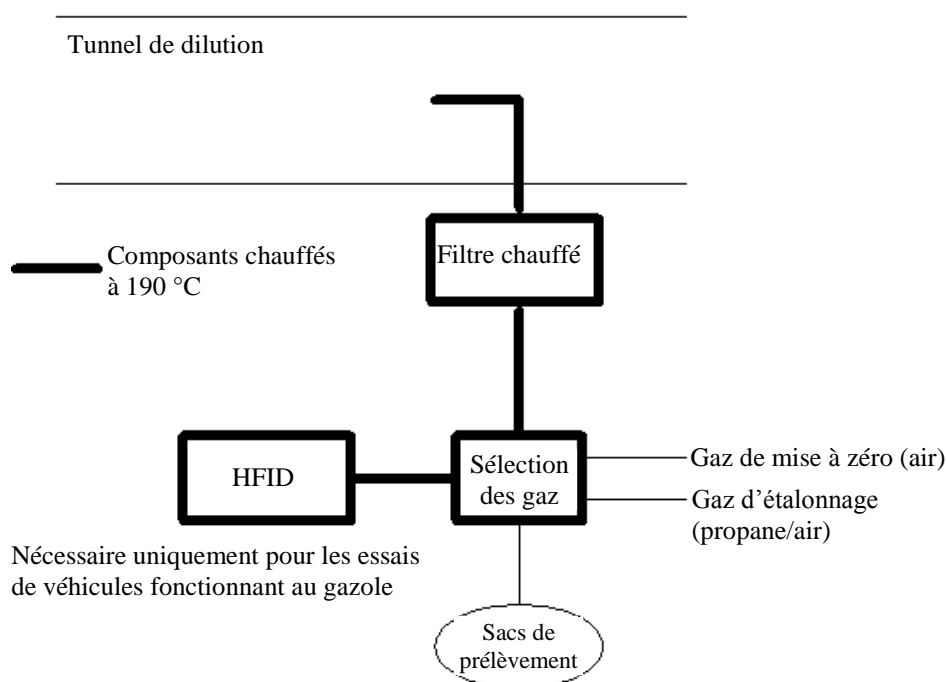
Tunnel de dilution

Composants chauffés à 190 °C

Filtre chauffé

HFID

Sélection des gaz

Gaz de mise à zéro (air)

Gaz d'étalonnage (propane/air)

Nécessaire uniquement pour les essais de véhicules fonctionnant au gazole

Sacs de prélèvement